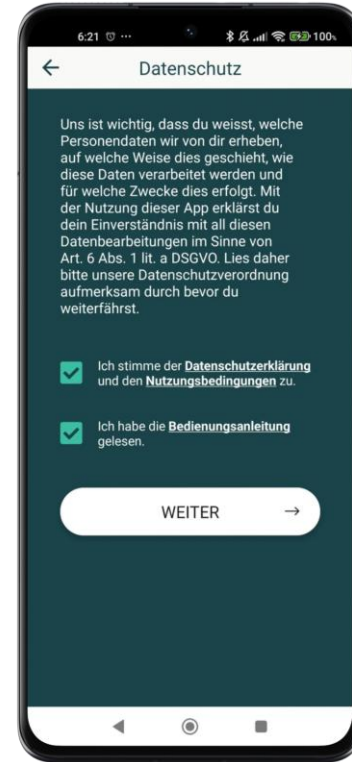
6:21 ⊙ ···

100

←

Datenschutz

Uns ist wichtig, dass du weisst, welche Personendaten wir von dir erheben, auf welche Weise dies geschieht, wie diese Daten verarbeitet werden und für welche Zwecke dies erfolgt. Mit der Nutzung dieser App erklärst du dein Einverständnis mit all diesen Datenbearbeitungen im Sinne von Art. 6 Abs. 1 lit. a DSGVO. Lies daher bitte unsere Datenschutzverordnung aufmerksam durch bevor du weiterfährst.

Ich stimme der Datenschutzerklärung und den Nutzungsbedingungen zu.

Ich habe die Bedienungsanleitung gelesen.

WEITER →